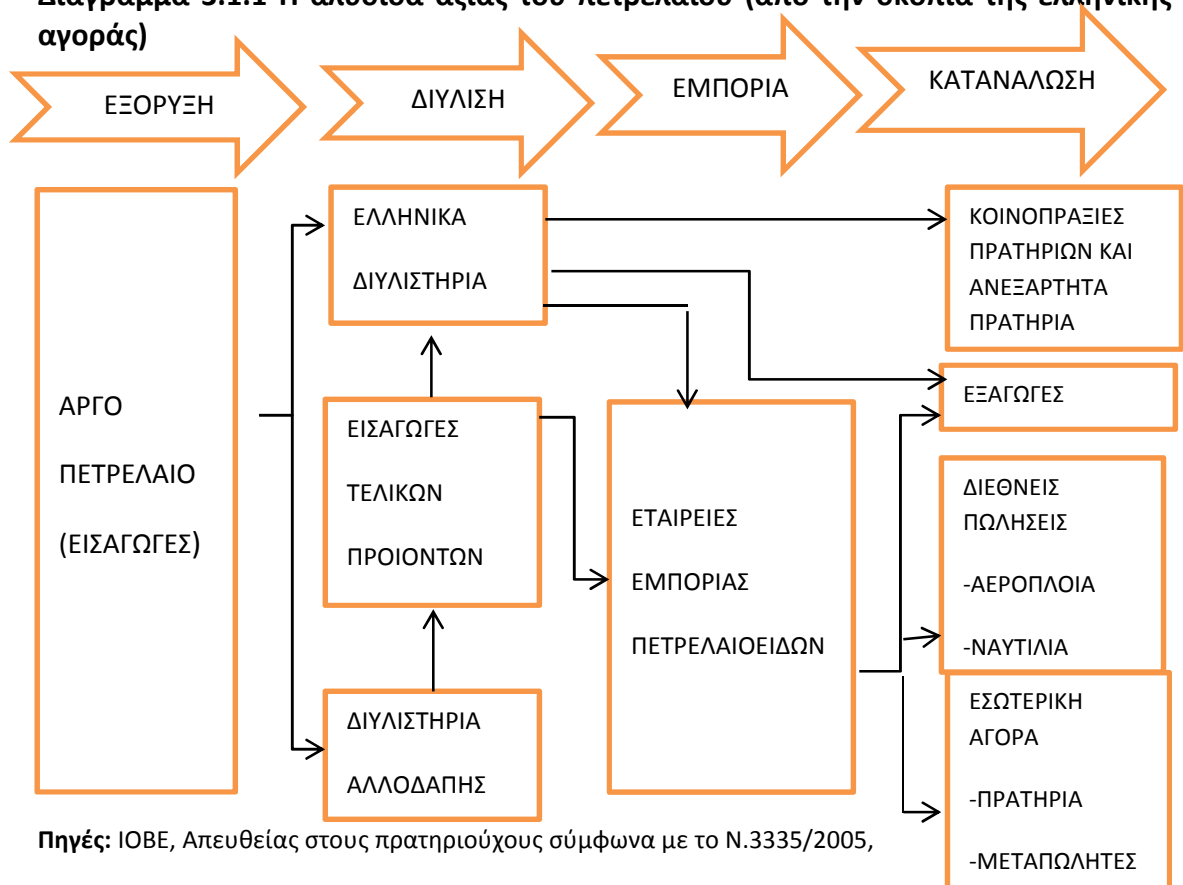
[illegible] αγοράς)

ΕΞΟΡΥΞΗ

ΔΙΥΛΙΣΗ

ΕΜΠΟΡΙΑ

ΚΑΤΑΝΑΛΩΣΗ

ΑΡΓΟ ΠΕΤΡΕΛΑΙΟ (ΕΙΣΑΓΩΓΕΣ)

ΕΛΛΗΝΙΚΑ ΔΙΥΛΙΣΤΗΡΙΑ

ΕΙΣΑΓΩΓΕΣ ΤΕΛΙΚΩΝ ΠΡΟΙΟΝΤΩΝ

ΔΙΥΛΙΣΤΗΡΙΑ ΑΛΛΟΔΑΠΗΣ

ΕΤΑΙΡΕΙΕΣ ΕΜΠΟΡΙΑΣ ΠΕΤΡΕΛΑΙΟΕΙΔΩΝ

ΚΟΙΝΟΠΡΑΞΙΕΣ ΠΡΑΤΗΡΙΩΝ ΚΑΙ ΑΝΕΞΑΡΤΗΤΑ ΠΡΑΤΗΡΙΑ

ΕΞΑΓΩΓΕΣ

ΔΙΕΘΝΕΙΣ ΠΩΛΗΣΕΙΣ

-ΑΕΡΟΠΛΟΙΑ

-ΝΑΥΤΙΛΙΑ

ΕΣΩΤΕΡΙΚΗ ΑΓΟΡΑ

-ΠΡΑΤΗΡΙΑ

-ΜΕΤΑΠΩΛΗΤΕΣ

**Πηγές:** ΙΟΒΕ, Απευθείας στους πρατηριούχους σύμφωνα με το Ν.3335/2005,